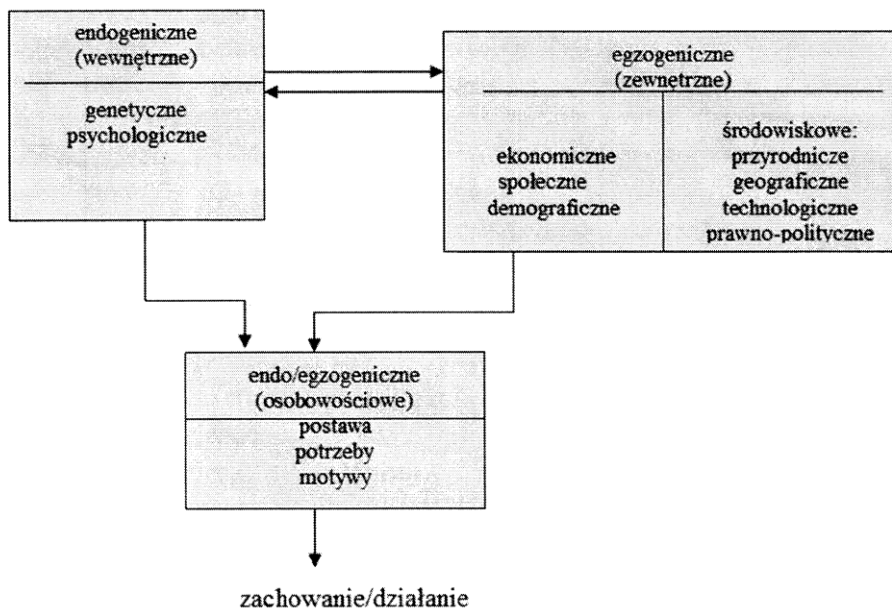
endogeniczne
(wewnętrzne)

genetyczne
psychologiczne

egzogeniczne
(zewnetrzne)

ekonomiczne
społeczne
demograficzne

środowiskowe:
przyrodnicze
geograficzne
technologiczne
prawno-polityczne

endo/egzogeniczne
(osobowościowe)

postawa
potrzeby
motywy

zachowanie/działanie